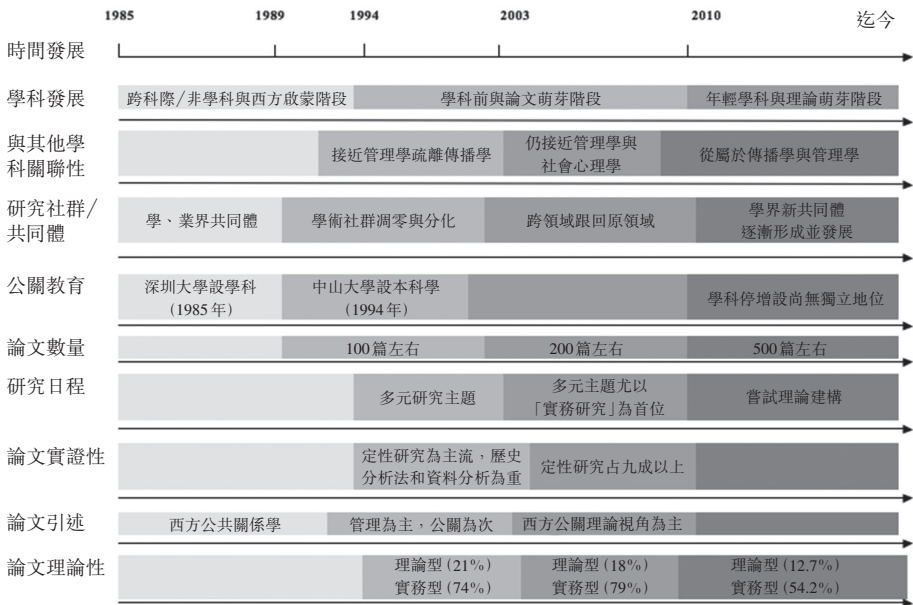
| | 1985 | 1989 | 1994 | 2003 | 2010 迄今 |
|---|---|---|---|---|---|
| 時間發展 | | | | | |
| 學科發展 | 跨科際/非學科與西方啟蒙階段 | | 學科前與論文萌芽階段 | | 年輕學科與理論萌芽階段 |
| 與其他學科關聯性 | | 接近管理學疏離傳播學 | | 仍接近管理學與社會心理學 | 從屬於傳播學與管理學 |
| 研究社群/共同體 | 學、業界共同體 | 學術社群凋零與分化 | | 跨領域跟回原領域 | 學界新共同體逐漸形成並發展 |
| 公關教育 | 深圳大學設學科(1985年) | 中山大學設本科學(1994年) | | | 學科停增設尚無獨立地位 |
| 論文數量 | | 100篇左右 | | 200篇左右 | 500篇左右 |
| 研究日程 | | | 多元研究主題 | 多元主題尤以「實務研究」為首位 | 嘗試理論建構 |
| 論文實證性 | | | 定性研究為主流，歷史分析法和資料分析為重 | 定性研究占九成以上 | |
| 論文引述 | 西方公共關係學 | 管理為主，公關為次 | | 西方公關理論視角為主 | |
| 論文理論性 | | | 理論型(21%) 實務型(74%) | 理論型(18%) 實務型(79%) | 理論型(12.7%) 實務型(54.2%) |